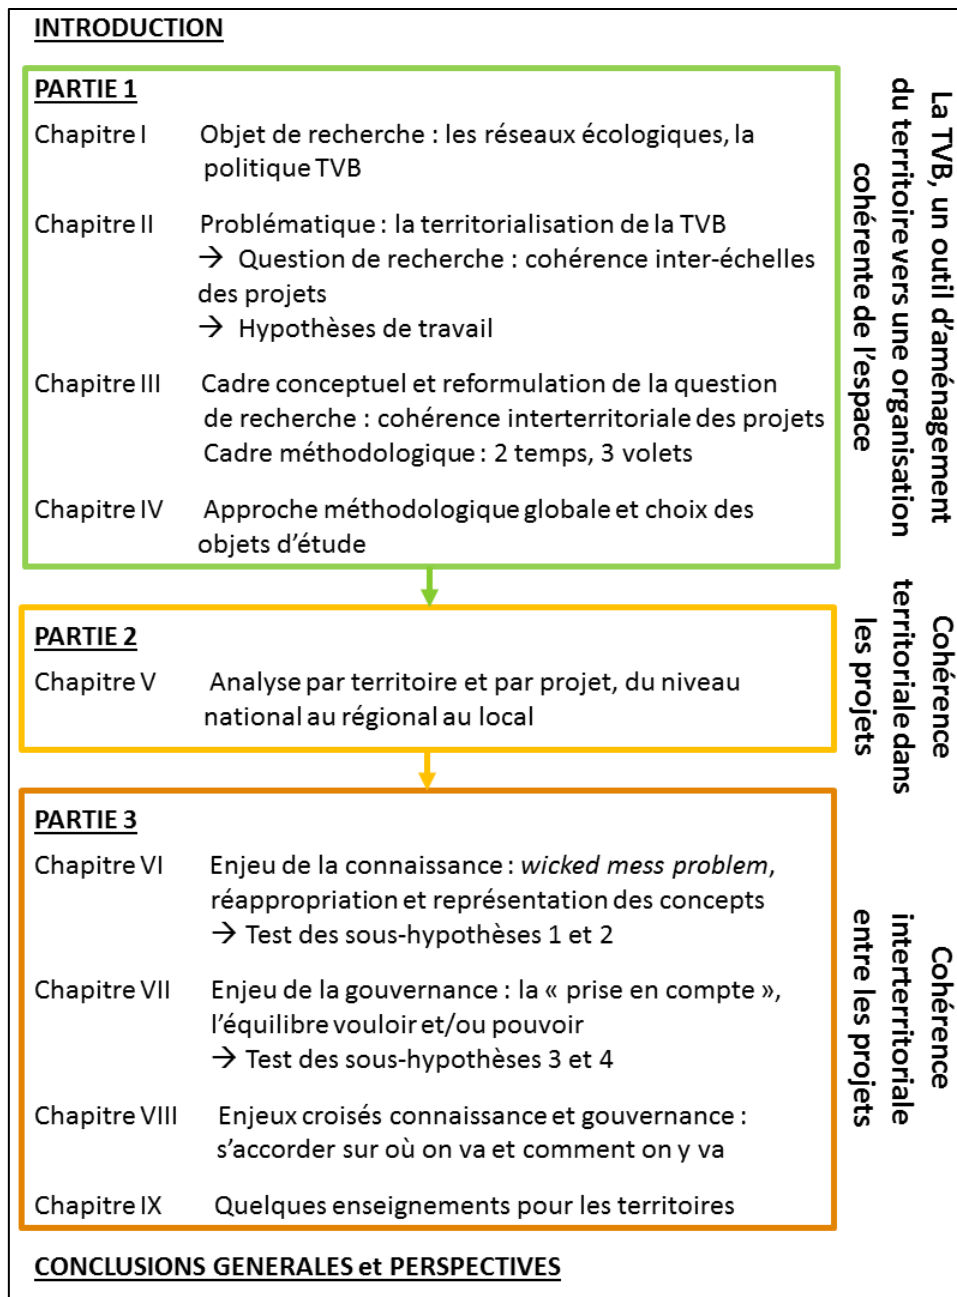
INTRODUCTION

PARTIE 1

Chapitre I Objet de recherche : les réseaux écologiques, la politique TVB

Chapitre II Problématique : la territorialisation de la TVB
→ Question de recherche : cohérence inter-échelles des projets
→ Hypothèses de travail

Chapitre III Cadre conceptuel et reformulation de la question de recherche : cohérence interterritoriale des projets
Cadre méthodologique : 2 temps, 3 volets

Chapitre IV Approche méthodologique globale et choix des objets d'étude

La TVB, un outil d'aménagement du territoire vers une organisation cohérente de l'espace

PARTIE 2

Chapitre V Analyse par territoire et par projet, du niveau national au régional au local

Cohérence territoriale dans les projets

PARTIE 3

Chapitre VI Enjeu de la connaissance : *wicked mess problem*, réappropriation et représentation des concepts
→ Test des sous-hypothèses 1 et 2

Chapitre VII Enjeu de la gouvernance : la « prise en compte », l'équilibre vouloir et/ou pouvoir
→ Test des sous-hypothèses 3 et 4

Chapitre VIII Enjeux croisés connaissance et gouvernance : s'accorder sur où on va et comment on y va

Chapitre IX Quelques enseignements pour les territoires

Cohérence interterritoriale entre les projets

CONCLUSIONS GENERALES et PERSPECTIVES